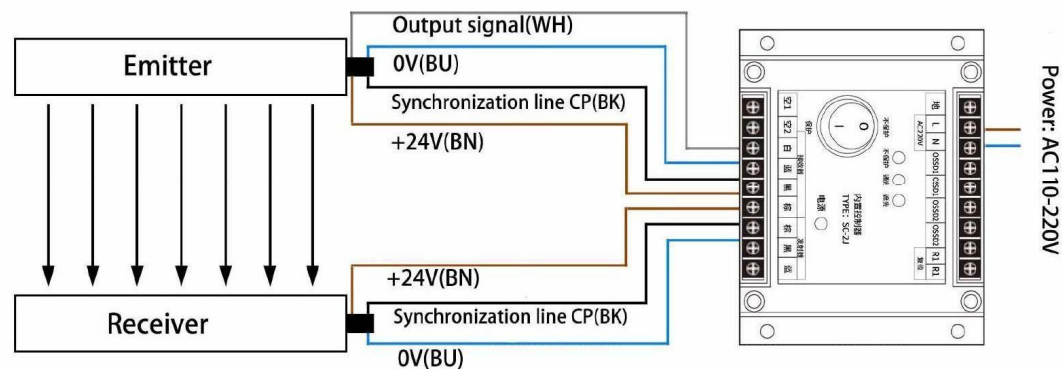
Output signal(WH)

Emitter

0V(BU)

Synchronization line CP(BK)

+24V(BN)

+24V(BN)

Receiver

Synchronization line CP(BK)

0V(BU)

Power: AC110-220V

O
I

地 L N
AC220V

OSSD1 OSSD1 OSSD2 OSSD2 R1 R1

内置控制器
TYPE: SC-23

电源

空1 空2 白 蓝 黑 棕 棕 黑 蓝

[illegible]